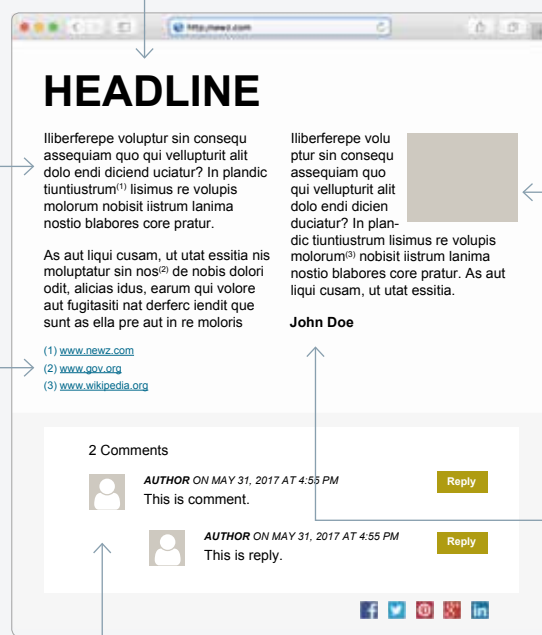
http://newz.com

HEADLINE

Ilibferepe voluptur sin consequ assequiam quo qui vellupturit alit dolo endi diciend uciatur? In plandic tiuntiustrum$^{(1)}$ lisimus re volupis molorum nobisit iistrum lanima nostio blabores core pratur.

As aut liqui cusam, ut utat essitia nis moluptatur sin nos$^{(2)}$ de nobis dolori odit, alicias idus, earum qui volore aut fugitasiti nat derferc iendit que sunt as ella pre aut in re moloris

(1) www.newz.com
(2) www.gov.org
(3) www.wikipedia.org

Ilibferepe voluptur sin consequ assequiam quo qui vellupturit alit dolo endi dicien duciatur? In plandic tiuntiustrum lisimus re volupis molorum$^{(3)}$ nobisit iistrum lanima nostio blabores core pratur. As aut liqui cusam, ut utat essitia.

John Doe

2 Comments

AUTHOR ON MAY 31, 2017 AT 4:55 PM
This is comment.
Reply

AUTHOR ON MAY 31, 2017 AT 4:55 PM
This is reply.
Reply